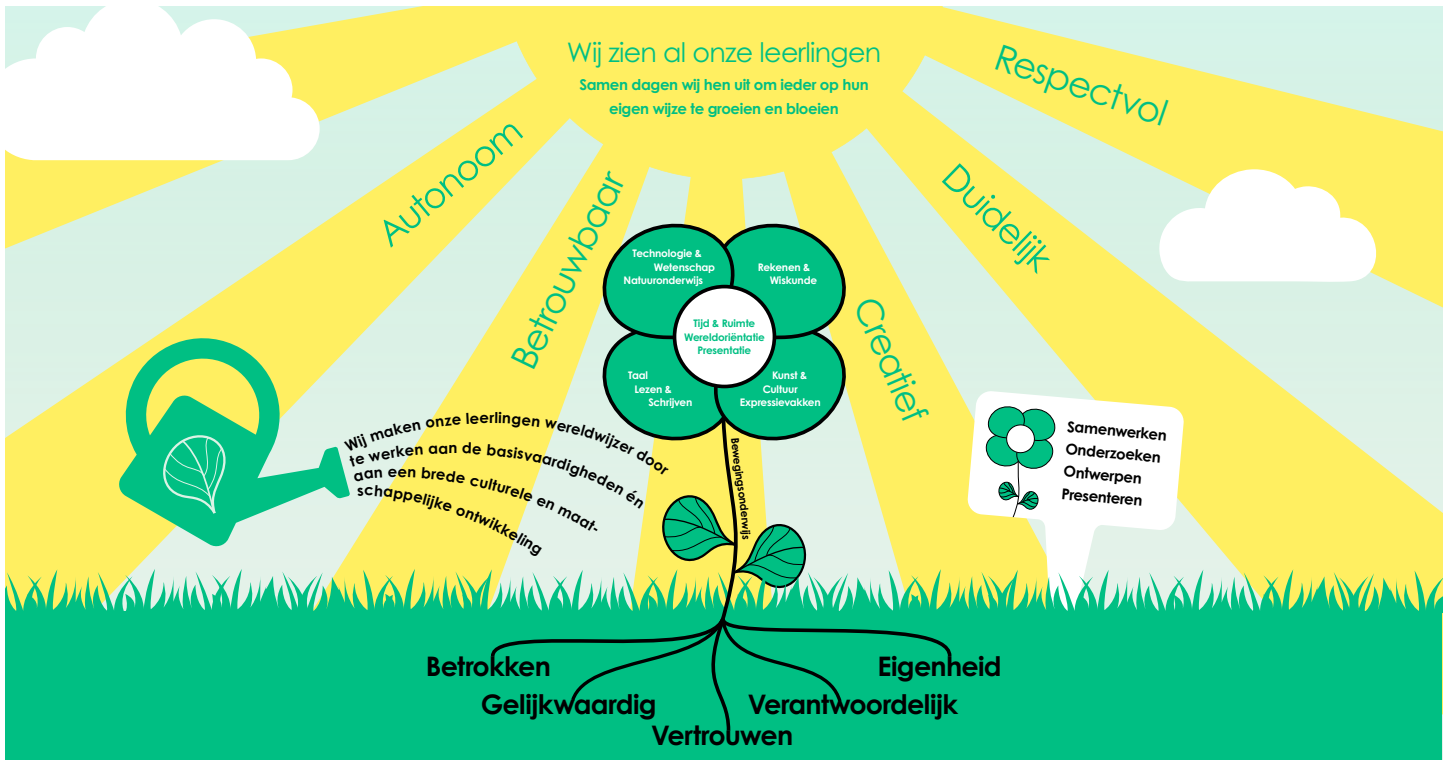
Wij zien al onze leerlingen

Samen dagen wij hen uit om ieder op hun eigen wijze te groeien en bloeien

Respectvol

Autonoom

Duidelijk

Betrouwbaar

Creatief

Technologie & Wetenschap Natuuronderwijs

Rekenen & Wiskunde

Tijd & Ruimte Wereldoriëntatie Presentatie

Taal Lezen & Schrijven

Kunst & Cultuur Expressievakken

Bewegingsonderwijs

Wij maken onze leerlingen wereldwijzer door te werken aan de basisvaardigheden én aan een brede culturele en maatschappelijke ontwikkeling

Samenwerken
Onderzoeken
Ontwerpen
Presenteren

Betrokken

Eigenheid

Gelijkwaardig

Verantwoordelijk

Vertrouwen